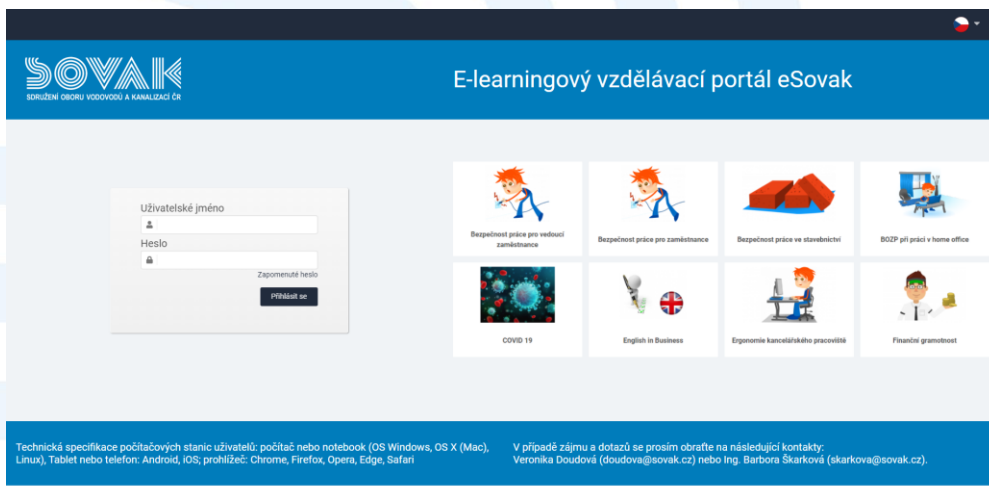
SOVAK
SDRUŽENÍ OBORU VODOVODŮ A KANALIZACÍ ČR

E-learningový vzdělávací portál eSovak

Uživatelské jméno

Heslo

Zapomenuté heslo

Přihlásit se

Bezpečnost práce pro vedoucí zaměstnance

Bezpečnost práce pro zaměstnance

Bezpečnost práce ve stavebnictví

BOZP při práci v home office

COVID 19

English in Business

Ergonomie kancelářského pracoviště

Finanční gramotnost

Technická specifikace počítačových stanic uživatelů: počítač nebo notebook (OS Windows, OS X (Mac), Linux), Tablet nebo telefon: Android, iOS; prohlížeč: Chrome, Firefox, Opera, Edge, Safari

V případě zájmu a dotazů se prosím obraťte na následující kontakty:
Veronika Doudová (doudova@sovak.cz) nebo Ing. Barbora Škarková (skarkova@sovak.cz).